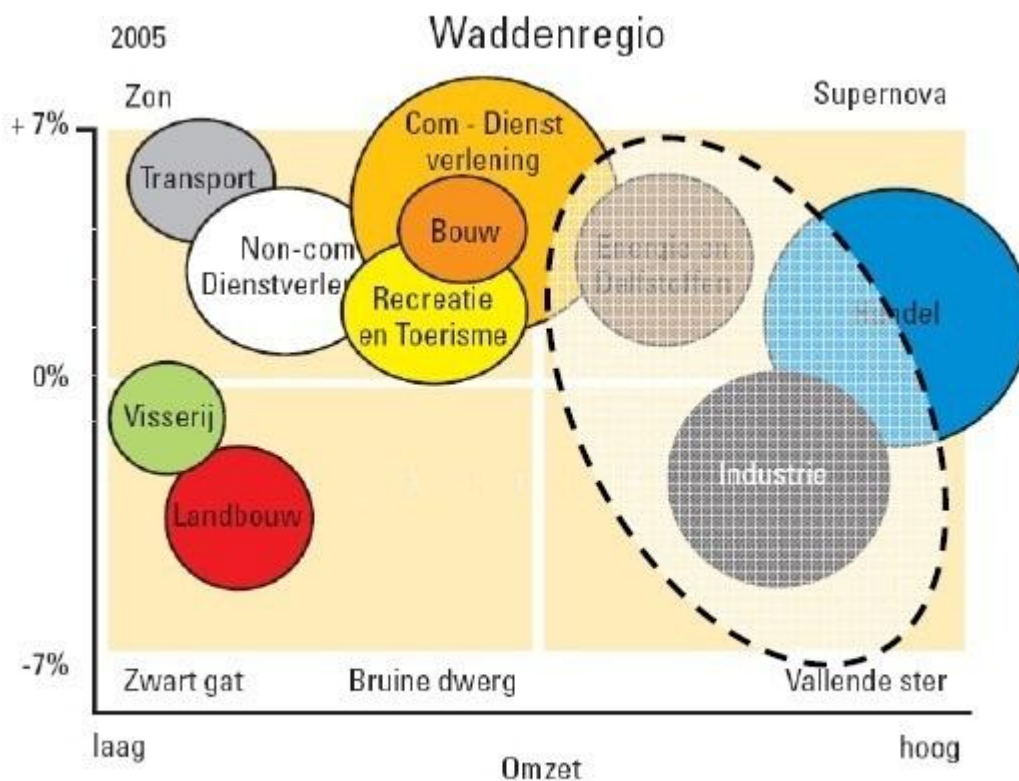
2005

Waddenregio

Zon

Supernova

+ 7%

Transport

Com - Dienst verlening

Bouw

Non-com Dienstverler

Recreatie en Toerisme

Energie en Delfstoffen

Handel

0%

Visserij

Industrie

Landbouw

-7%

Zwart gat

Bruine dwerg

Vallende ster

laag

Omzet

hoog